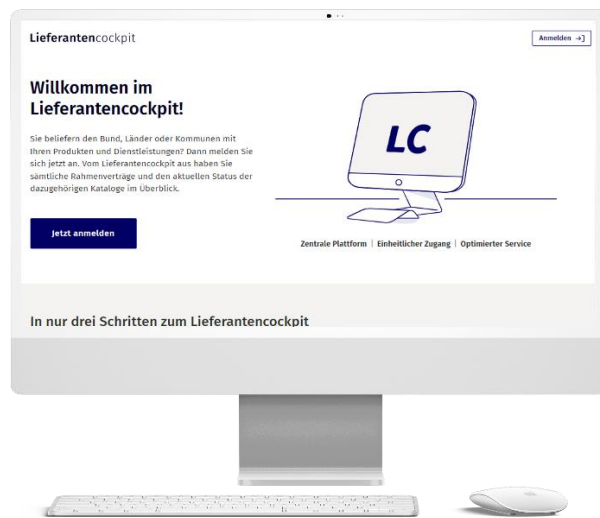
Lieferantencockpit

Anmelden

Willkommen im Lieferantencockpit!

Sie beliefern den Bund, Länder oder Kommunen mit Ihren Produkten und Dienstleistungen? Dann melden Sie sich jetzt an. Vom Lieferantencockpit aus haben Sie sämtliche Rahmenverträge und den aktuellen Status der dazugehörigen Kataloge im Überblick.

Jetzt anmelden

LC

Zentrale Plattform | Einheitlicher Zugang | Optimierter Service

In nur drei Schritten zum Lieferantencockpit